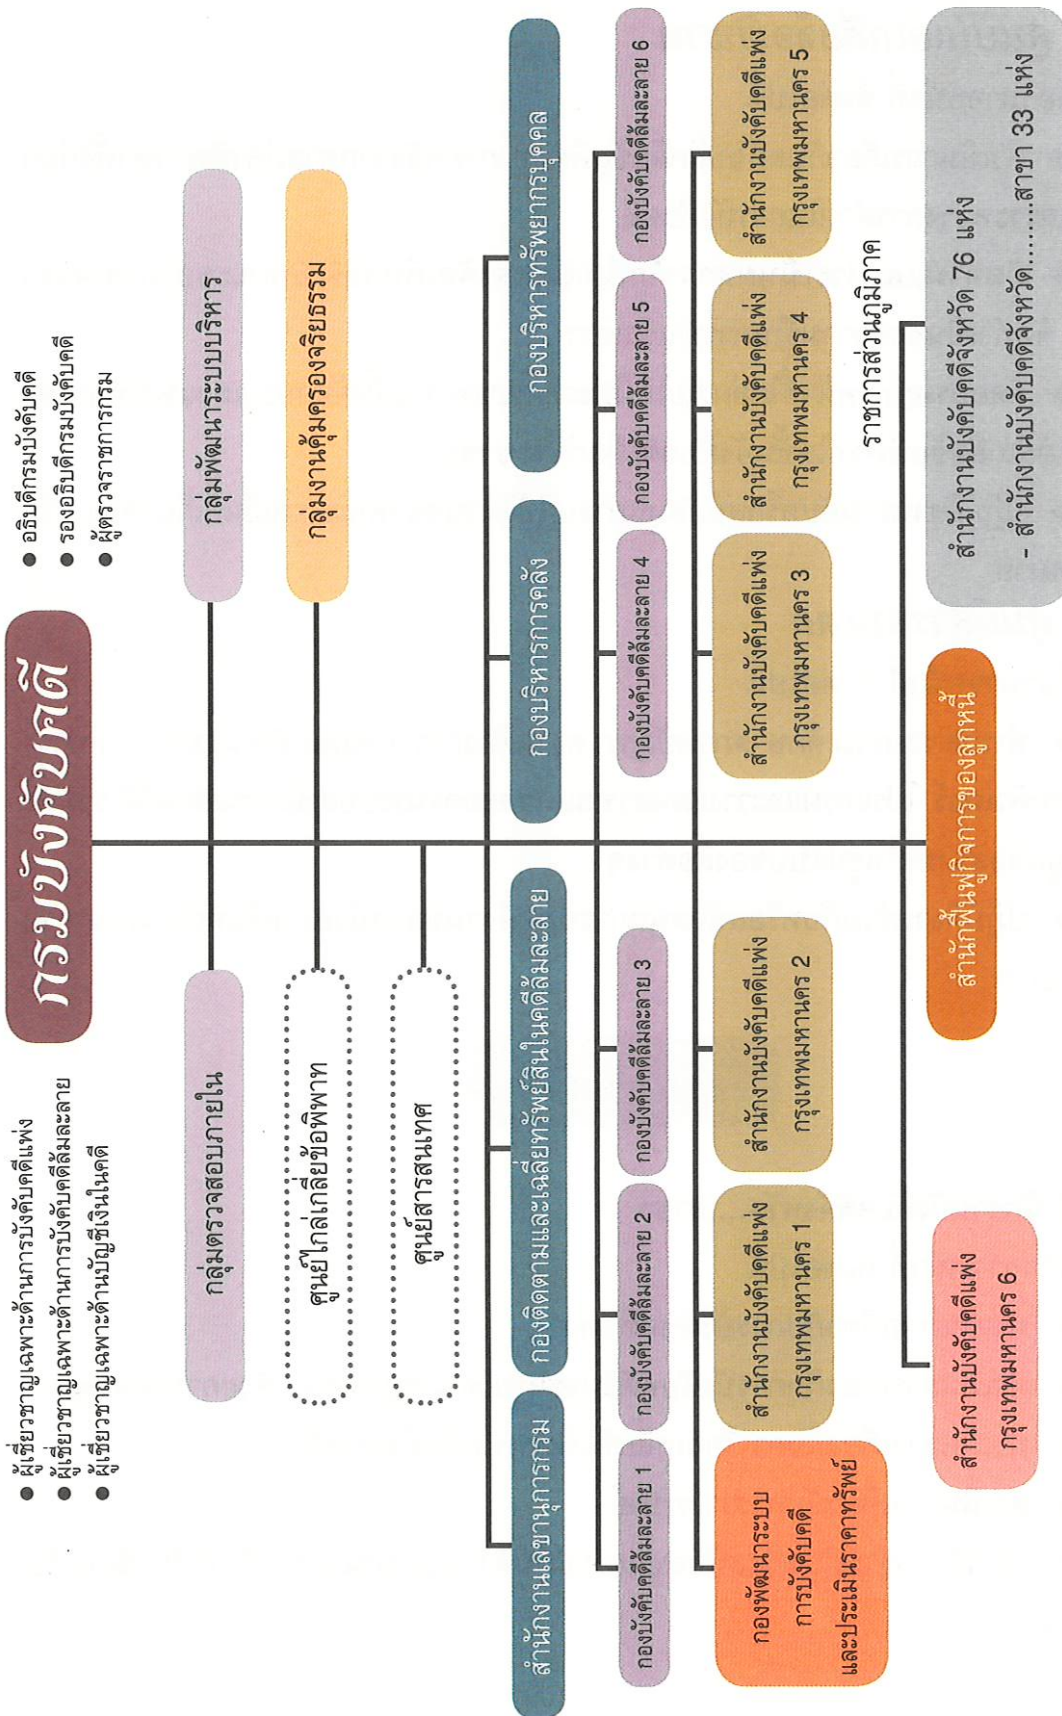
กรมบังคับคดี

● อธิบดีกรมบังคับคดี
● รองอธิบดีกรมบังคับคดี
● ผู้ตรวจราชการกรม

● ผู้เชี่ยวชาญเฉพาะด้านการบังคับคดีแพ่ง
● ผู้เชี่ยวชาญเฉพาะด้านการบังคับคดีล้มละลาย
● ผู้เชี่ยวชาญเฉพาะด้านบัญชีเงินในคดี

กลุ่มพัฒนาระบบบริหาร

กลุ่มงานคุ้มครองจริยธรรม

กลุ่มตรวจสอบภายใน

ศูนย์ไกล่เกลี่ยข้อพิพาท

ศูนย์สารสนเทศ

สำนักงานเลขานุการกรม

กองติดตามและเฉลี่ยทรัพย์สินในคดีล้มละลาย

กองบริหารการคลัง

กองบริหารทรัพยากรบุคคล

กองบังคับคดีล้มละลาย 1

กองบังคับคดีล้มละลาย 2

กองบังคับคดีล้มละลาย 3

กองบังคับคดีล้มละลาย 4

กองบังคับคดีล้มละลาย 5

กองบังคับคดีล้มละลาย 6

กองพัฒนาระบบการบังคับคดีและประเมินราคาทรัพย์

สำนักงานบังคับคดีแพ่งกรุงเทพมหานคร 1

สำนักงานบังคับคดีแพ่งกรุงเทพมหานคร 2

สำนักงานบังคับคดีแพ่งกรุงเทพมหานคร 3

สำนักงานบังคับคดีแพ่งกรุงเทพมหานคร 4

สำนักงานบังคับคดีแพ่งกรุงเทพมหานคร 5

สำนักงานบังคับคดีแพ่งกรุงเทพมหานคร 6

สำนักฟื้นฟูกิจการของลูกหนี้

ราชการส่วนภูมิภาค

สำนักงานบังคับคดีจังหวัด 76 แห่ง
- สำนักงานบังคับคดีจังหวัด.......สาขา 33 แห่ง